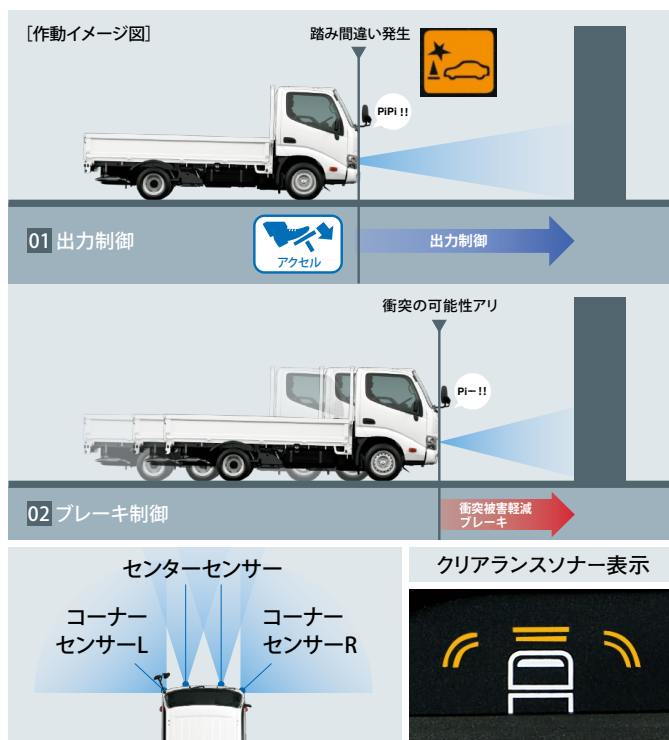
［作動イメージ図］

踏み間違い発生

PiPi !!

01 出力制御

アクセル

出力制御

衝突の可能性アリ

Pi−!!

02 ブレーキ制御

衝突被害軽減ブレーキ

センターセンサー

コーナーセンサーL

コーナーセンサーR

クリアランスソナー表示